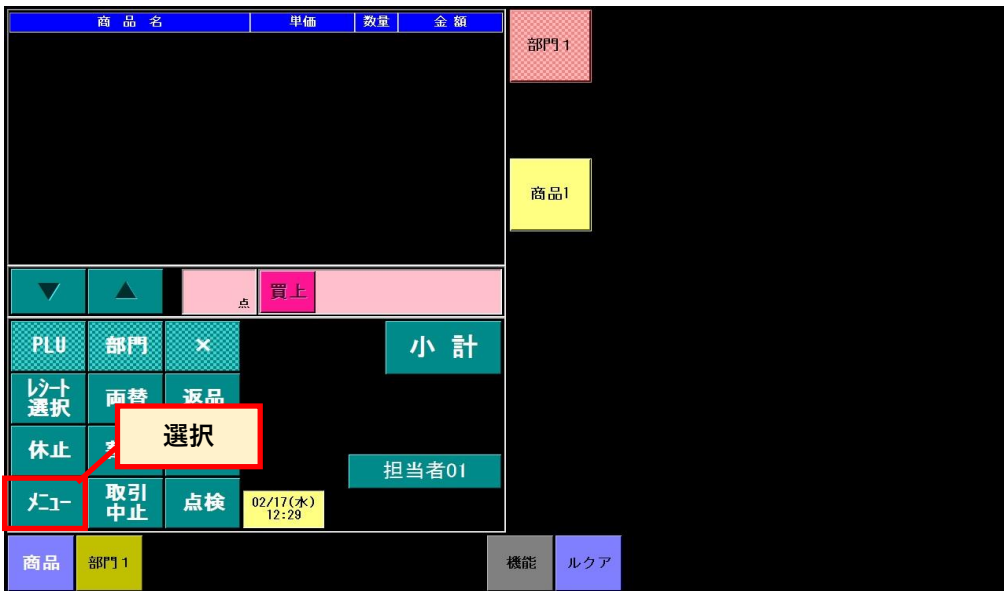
| 商品名 | 単価 | 数量 | 金額 |
|---|---|---|---|

部門1

商品1

▼ ▲ 点 買上

PLU 部門 ×

小計

レシート選択 両替 返品

選択

休止 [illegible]

担当者01

メニュー 取引中止 点検 02/17(水) 12:29

商品 部門1 機能 ルクア